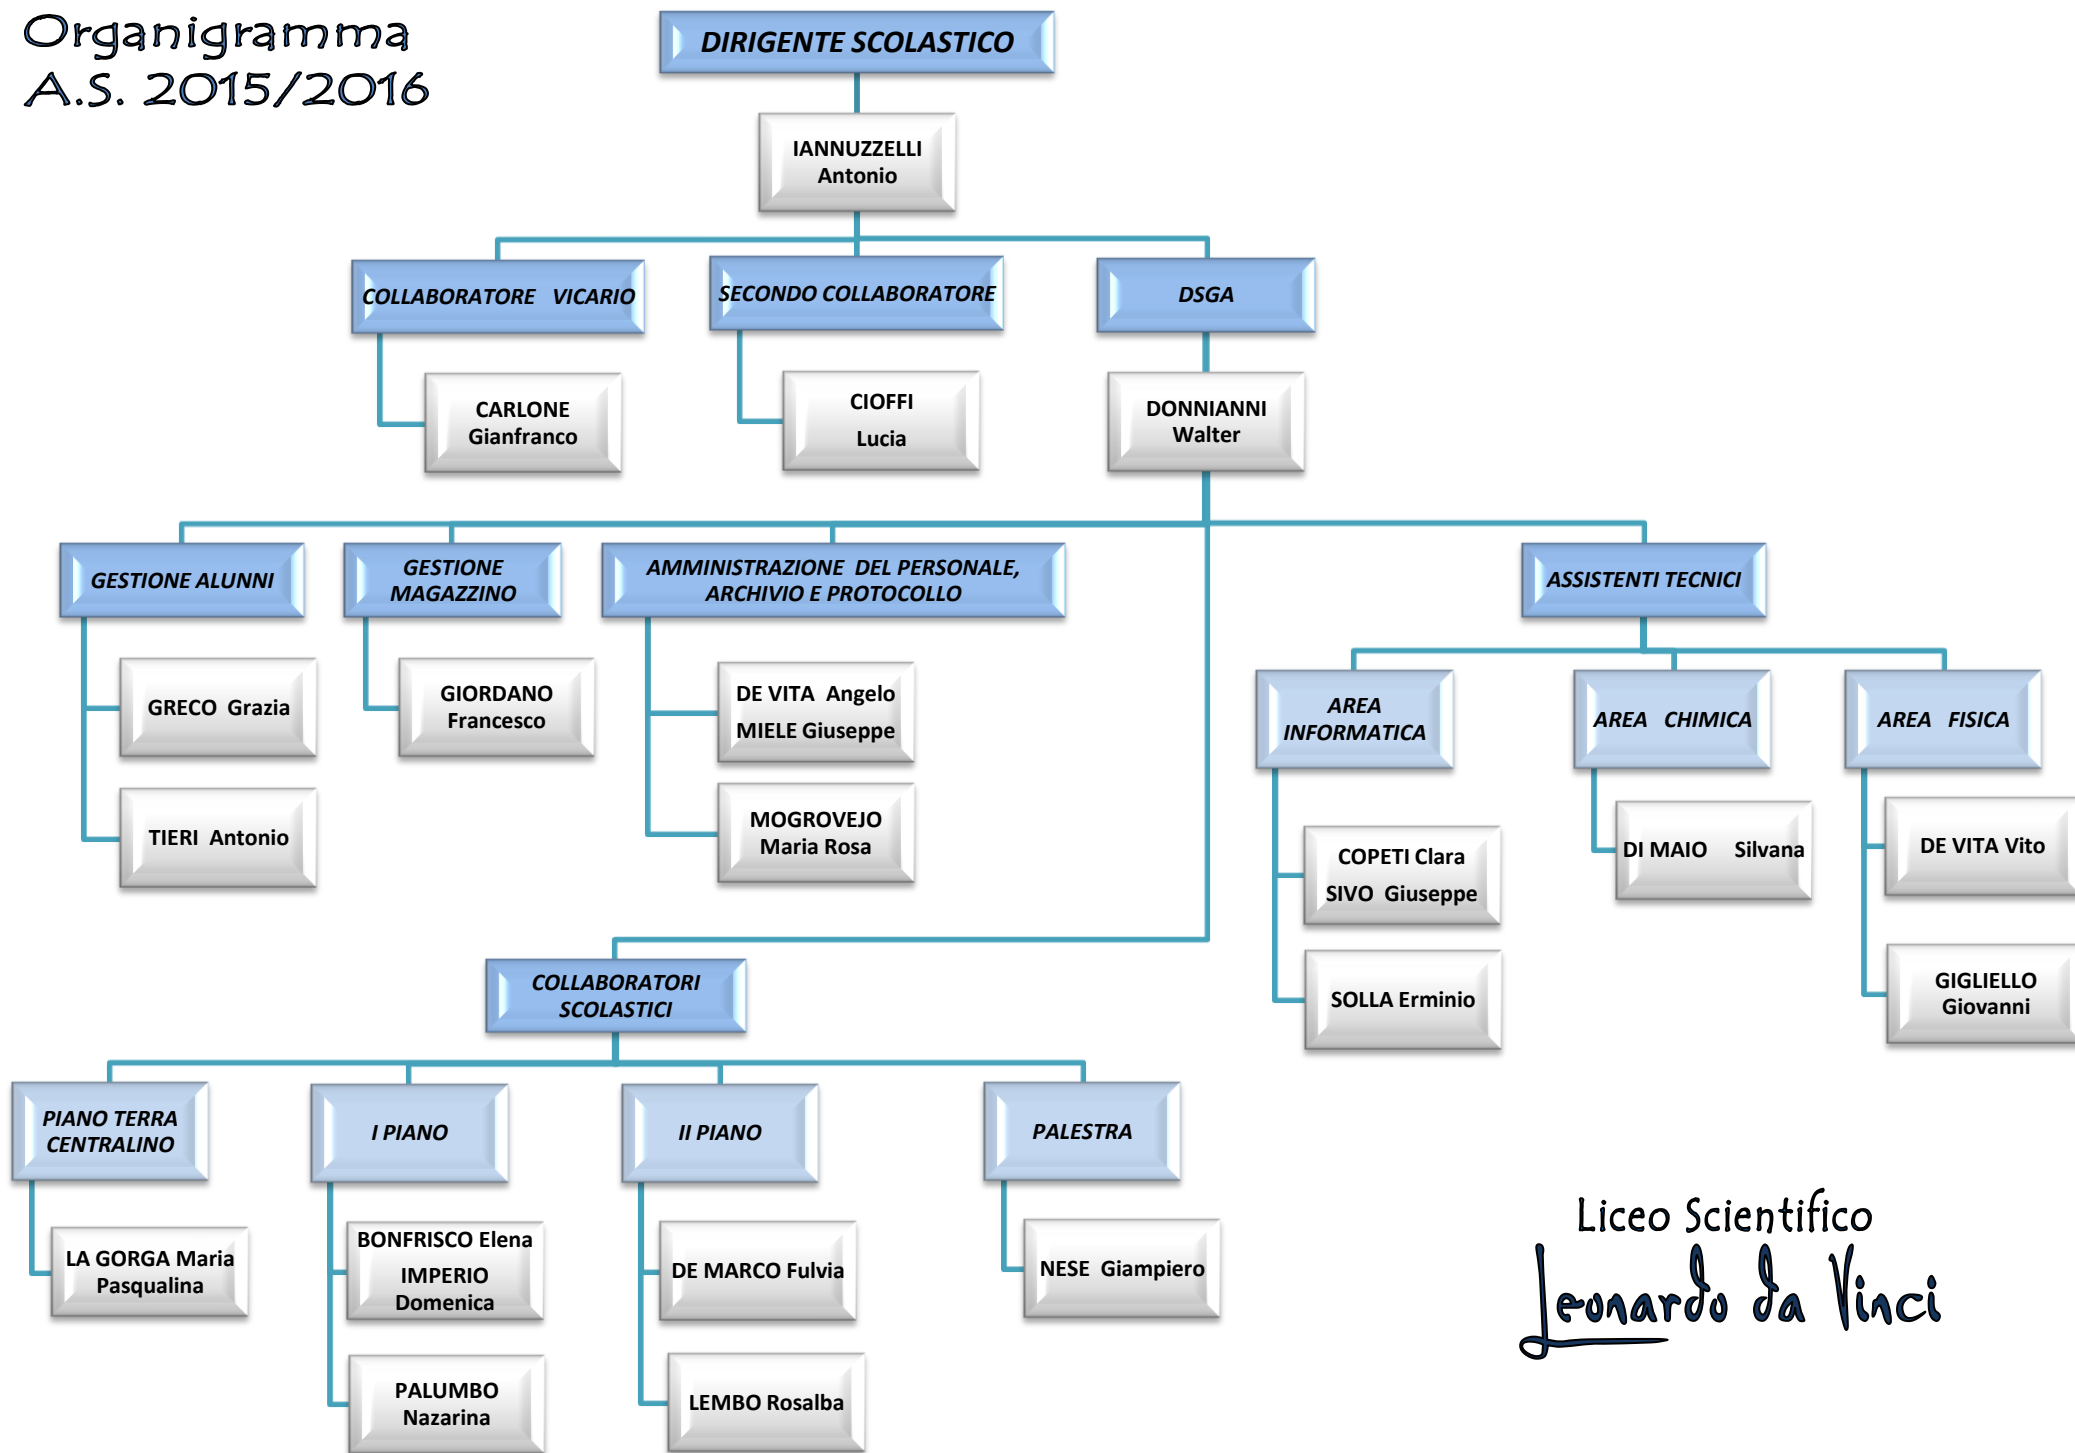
Organigramma
A.S. 2015/2016

DIRIGENTE SCOLASTICO

IANNUZZELLI Antonio

COLLABORATORE VICARIO

CARLONE Gianfranco

SECONDO COLLABORATORE

CIOFFI Lucia

DSGA

DONNIANNI Walter

GESTIONE ALUNNI

GRECO Grazia

TIERI Antonio

GESTIONE MAGAZZINO

GIORDANO Francesco

AMMINISTRAZIONE DEL PERSONALE, ARCHIVIO E PROTOCOLLO

DE VITA Angelo
MIELE Giuseppe

MOGROVEJO Maria Rosa

ASSISTENTI TECNICI

AREA INFORMATICA

COPETI Clara
SIVO Giuseppe

SOLLA Erminio

AREA CHIMICA

DI MAIO Silvana

AREA FISICA

DE VITA Vito

GIGLIELLO Giovanni

COLLABORATORI SCOLASTICI

PIANO TERRA CENTRALINO

LA GORGA Maria Pasqualina

I PIANO

BONFRISCO Elena
IMPERIO Domenica

PALUMBO Nazarina

II PIANO

DE MARCO Fulvia

LEMBO Rosalba

PALESTRA

NESE Giampiero

Liceo Scientifico
Leonardo da Vinci